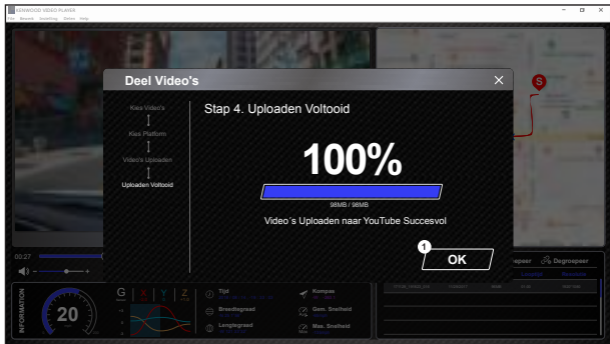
KENWOOD VIDEO PLAYER
File Bewerk Instelling Extra Help

Deel Video's

Kies Video's
Kies Platform
Video's Uploaden
Uploaden Voltooid

Stap 4. Uploaden Voltooid

100%

96MB / 96MB

Video´s Uploaden naar YouTube Succesvol

1
OK

00:27

Degrespeer

INFORMATION

20

G X Y Z

Tijd
Breedtegraad
Lengtegraad
Kompas
Gem. Snelheid
Max. Snelheid